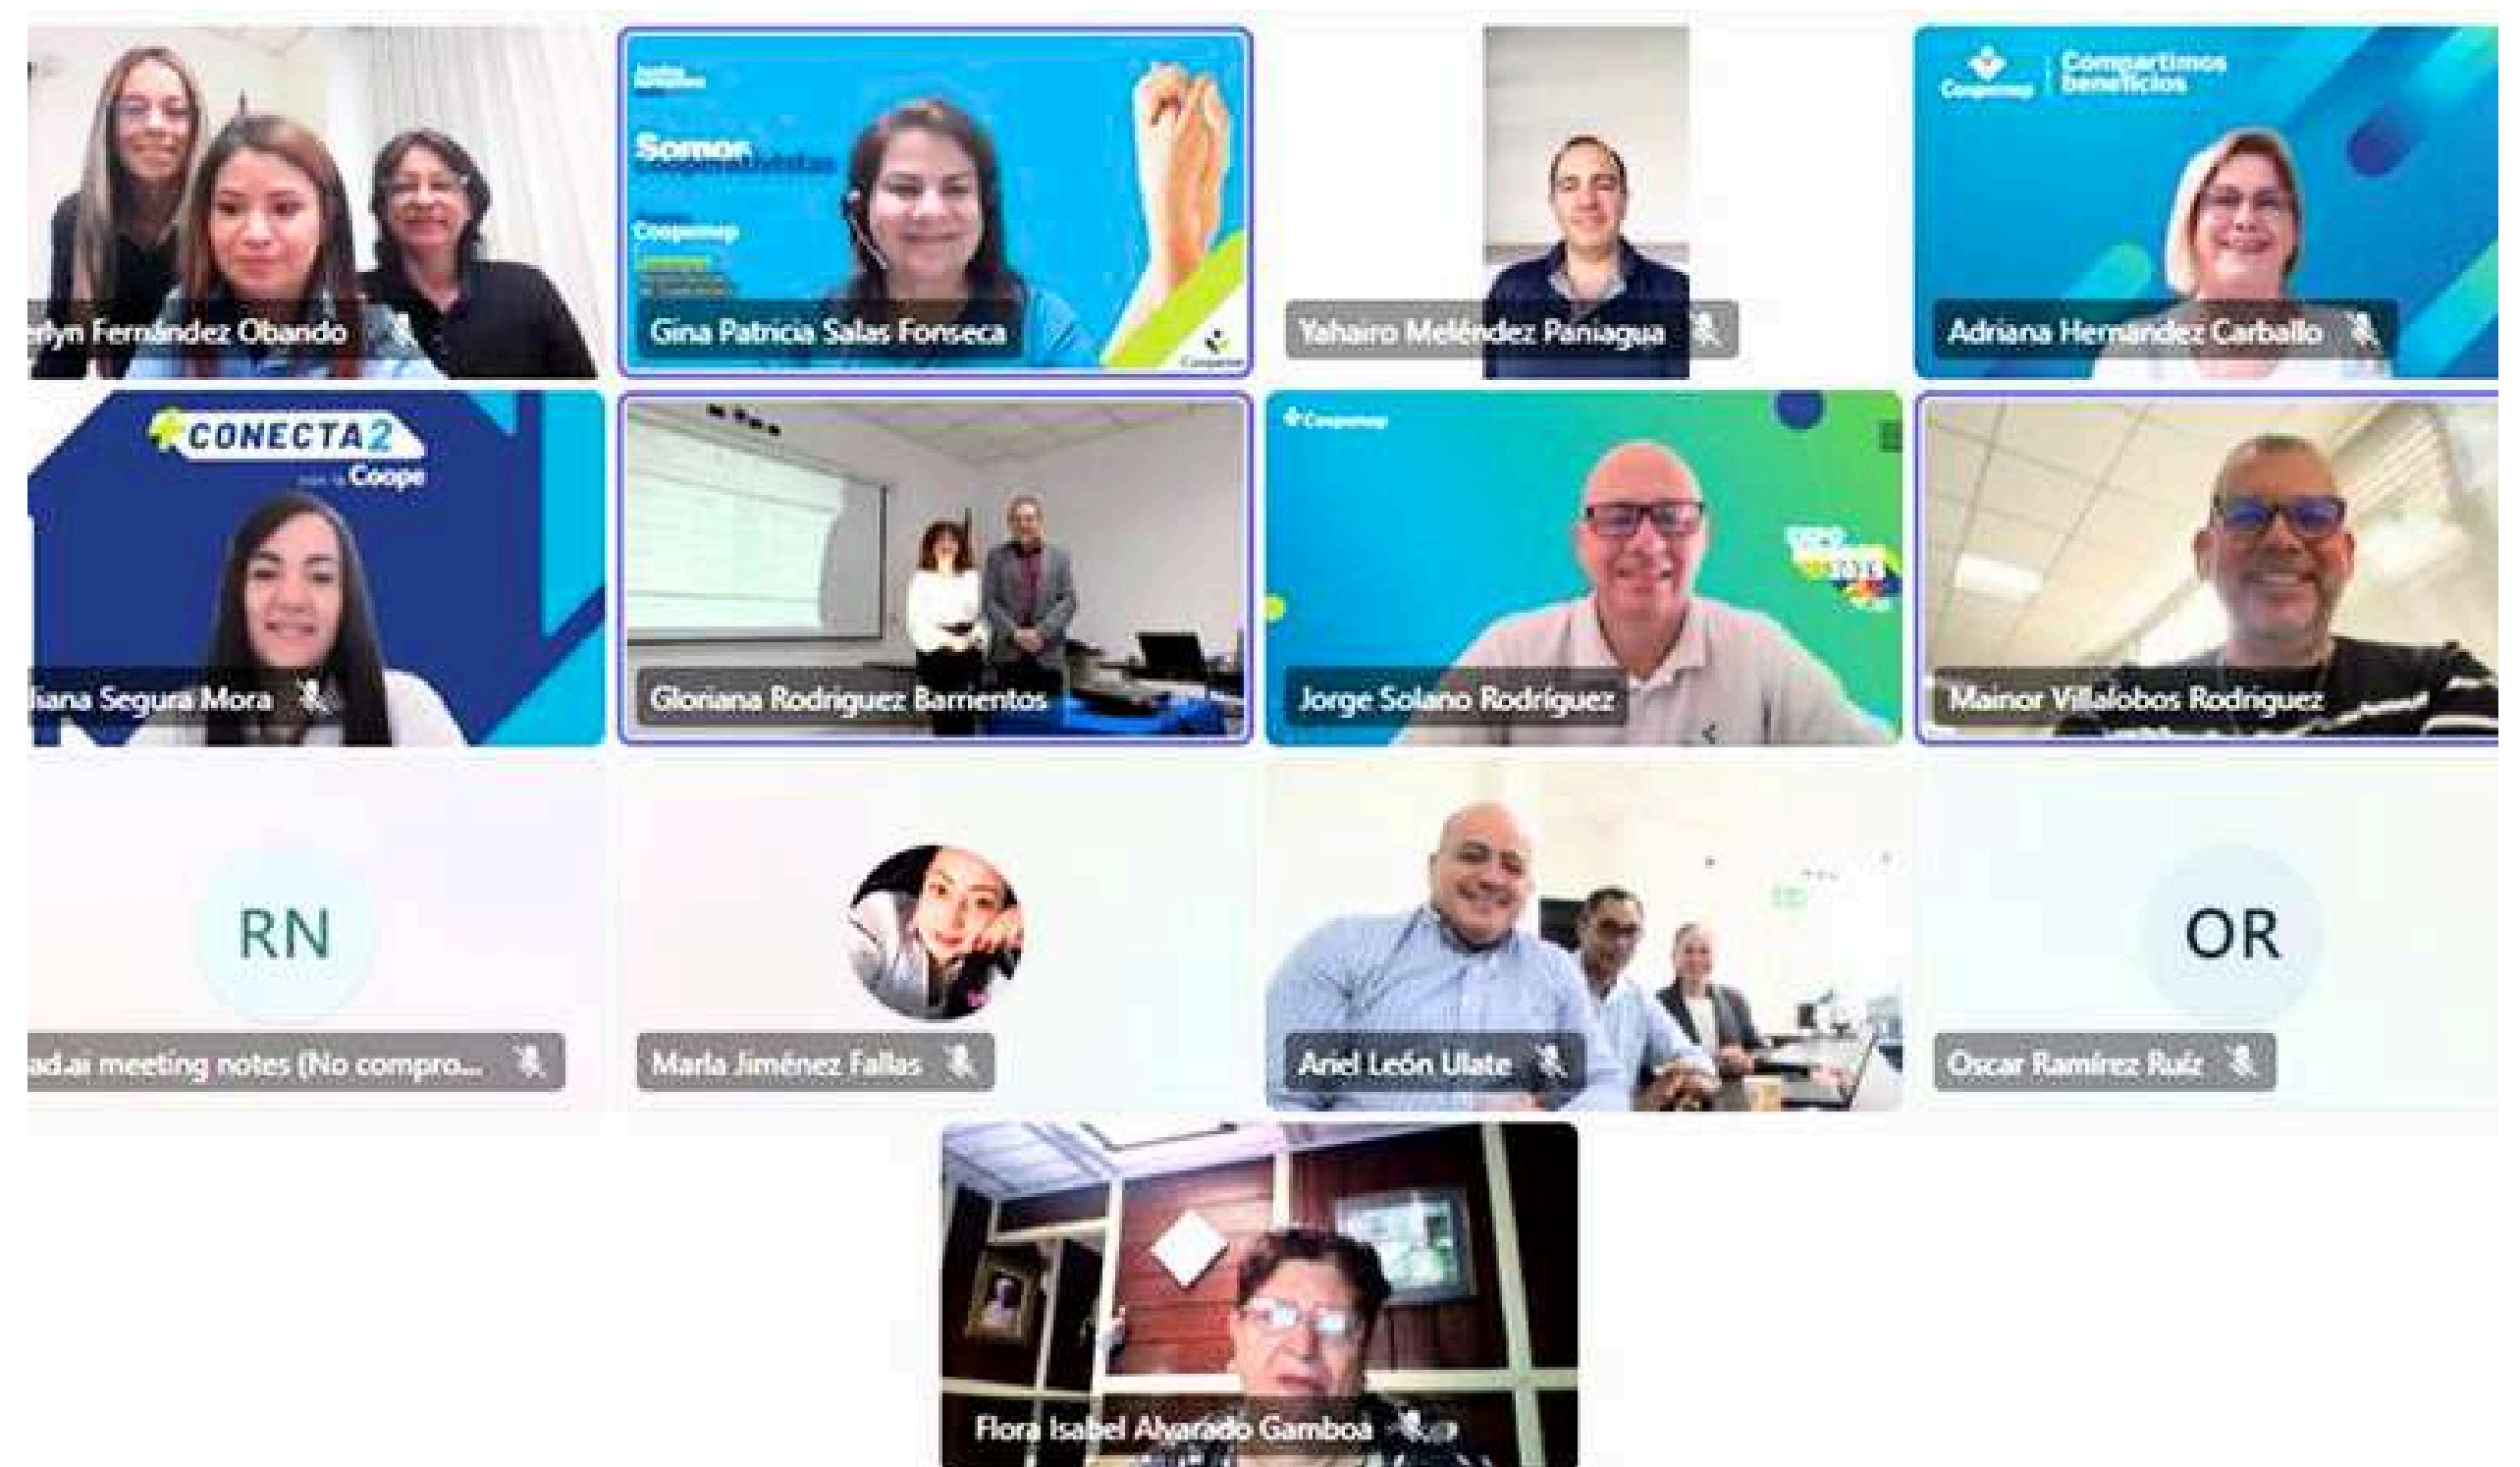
erlyn Fernández Obando

Somos
Coopemep
Gina Patricia Salas Fonseca

Yahairo Meléndez Paniagua

Coopemep
Compartimos beneficios
Adriana Hernandez Carballo

CONECTA2
Coope
liana Segura Mora

Gloriana Rodriguez Barrientos

Coopemep
Jorge Solano Rodríguez

Mainor Villalobos Rodriguez

RN
ad.ai meeting notes (No compro...

Marla Jiménez Fallas

Ariel León Ulate

OR
Oscar Ramírez Ruíz

Flora Isabel Alvarado Gamboa